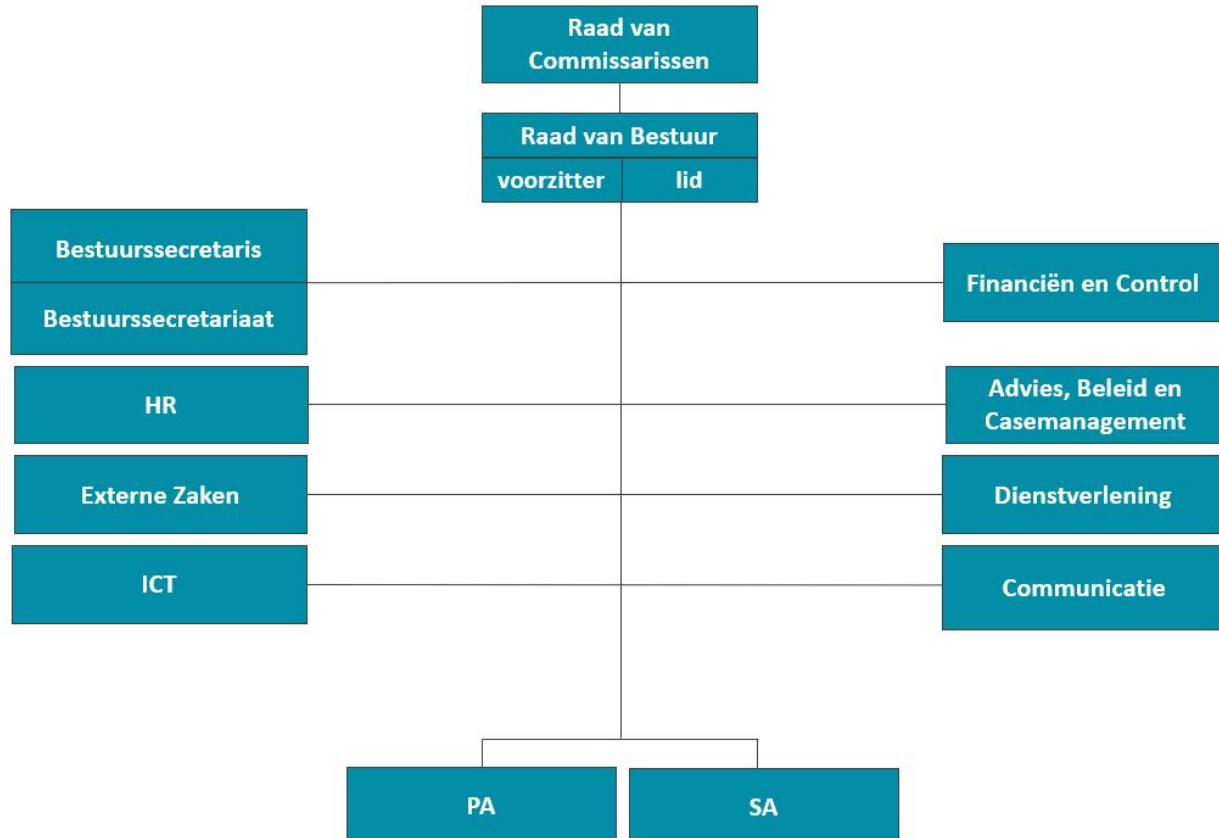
Raad van Commissarissen

Raad van Bestuur

voorzitter

lid

Bestuurssecretaris

Bestuurssecretariaat

Financiën en Control

HR

Advies, Beleid en Casemanagement

Externe Zaken

Dienstverlening

ICT

Communicatie

PA

SA